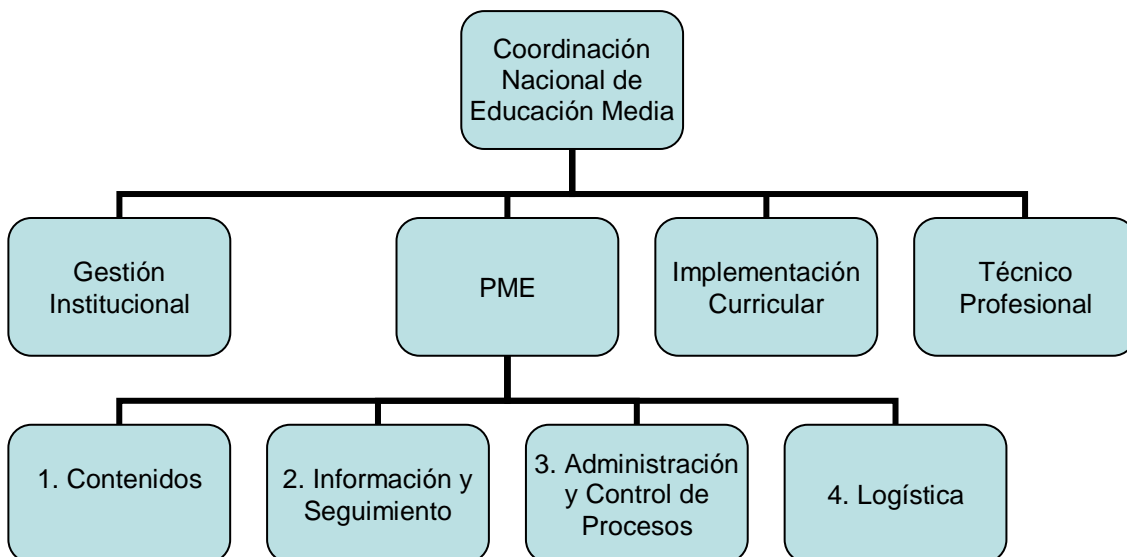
Coordinación Nacional de Educación Media

Gestión Institucional

PME

Implementación Curricular

Técnico Profesional

1. Contenidos

2. Información y Seguimiento

3. Administración y Control de Procesos

4. Logística